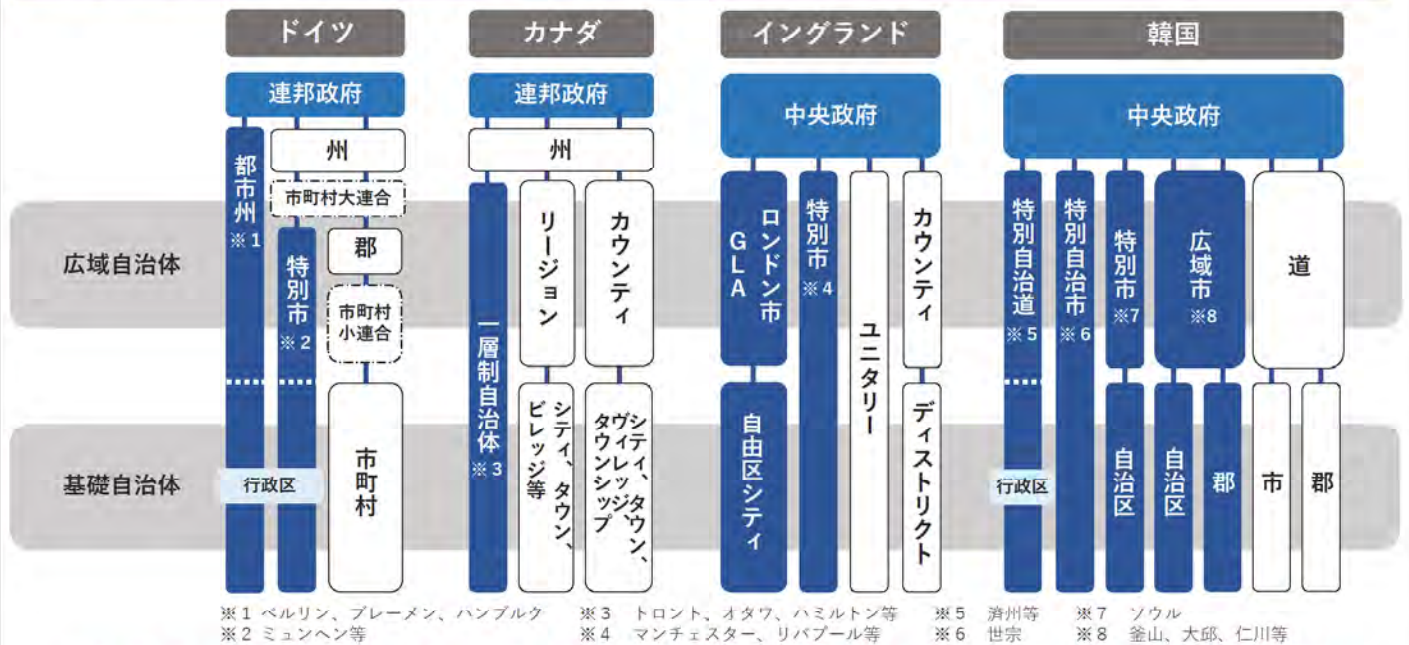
ドイツ

連邦政府

都市州 ※1

州

市町村大連合

特別市 ※2

郡

市町村小連合

市町村

行政区

カナダ

連邦政府

州

一層制自治体 ※3

リージョン

カウンティ

シティ、タウン、ビレッジ等

シティ、タウン、ヴィレッジ、タウンシップ

イングランド

中央政府

ロンドン市 GLA

自由区シティ

特別市 ※4

ユニタリー

カウンティ

ディストリクト

韓国

中央政府

特別自治道 ※5

行政区

特別自治市 ※6

特別市 ※7

自治区

広域市 ※8

自治区

郡

道

市

郡

広域自治体

基礎自治体

※1 ベルリン、ブレーメン、ハンブルク
※2 ミュンヘン等
※3 トロント、オタワ、ハミルトン等
※4 マンチェスター、リバプール等
※5 済州等
※6 世宗
※7 ソウル
※8 釜山、大邱、仁川等